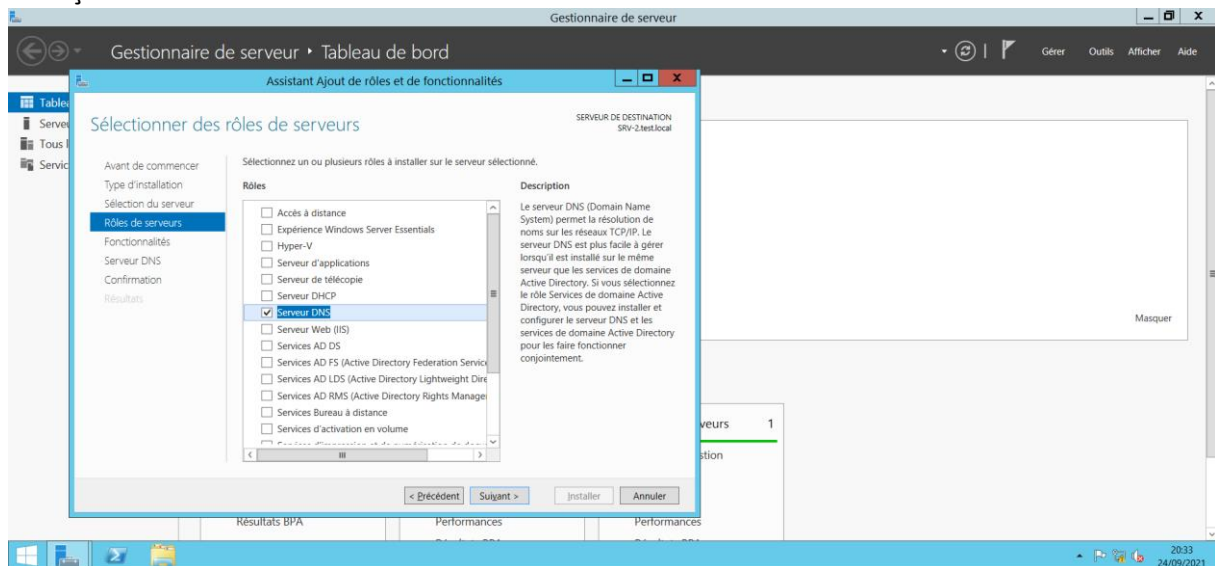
Gestionnaire de serveur

Gestionnaire de serveur • Tableau de bord

Gérer Outils Afficher Aide

Table
Serve
Tous l
Servic

Assistant Ajout de rôles et de fonctionnalités

Sélectionner des rôles de serveurs

SERVEUR DE DESTINATION
SRV-2.test.local

Avant de commencer
Type d'installation
Sélection du serveur
Rôles de serveurs
Fonctionnalités
Serveur DNS
Confirmation
Résultats

Sélectionnez un ou plusieurs rôles à installer sur le serveur sélectionné.

Rôles

Accès à distance
Expérience Windows Server Essentials
Hyper-V
Serveur d'applications
Serveur de télécopie
Serveur DHCP
Serveur DNS
Serveur Web (IIS)
Services AD DS
Services AD FS (Active Directory Federation Servic
Services AD LDS (Active Directory Lightweight Dire
Services AD RMS (Active Directory Rights Manage
Services Bureau à distance
Services d'activation en volume
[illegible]

Description

Le serveur DNS (Domain Name System) permet la résolution de noms sur les réseaux TCP/IP. Le serveur DNS est plus facile à gérer lorsqu'il est installé sur le même serveur que les services de domaine Active Directory. Si vous sélectionnez le rôle Services de domaine Active Directory, vous pouvez installer et configurer le serveur DNS et les services de domaine Active Directory pour les faire fonctionner conjointement.

< Précédent Suivant > Installer Annuler

Masquer

veurs 1
stion

Résultats BPA
Performances
Performances

20:33
24/09/2021